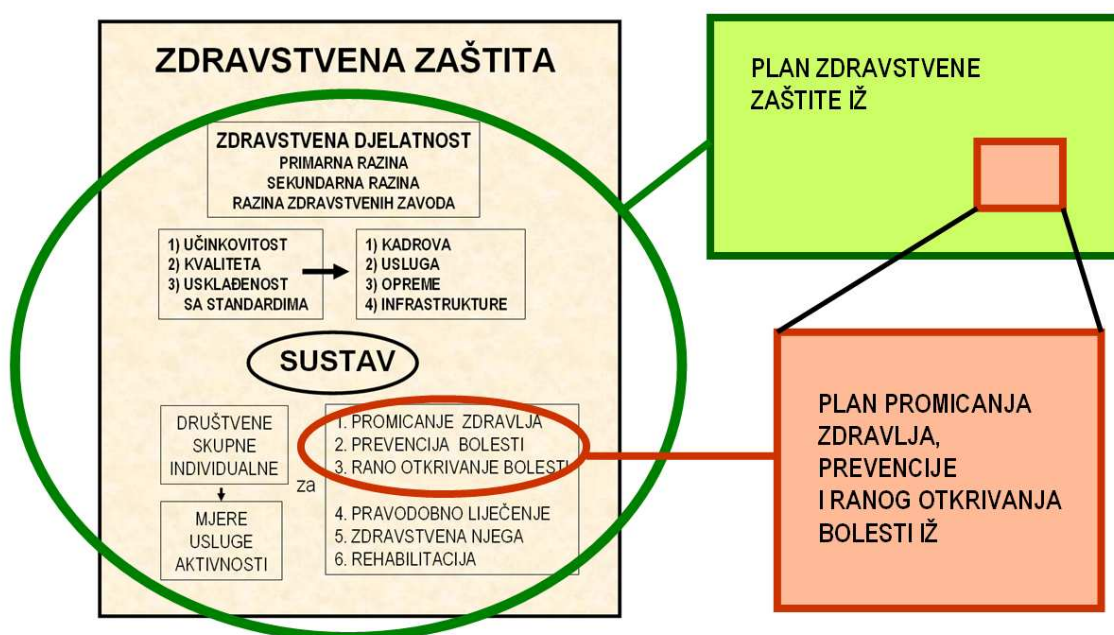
ZDRAVSTVENA ZAŠTITA

ZDRAVSTVENA DJELATNOST
PRIMARNA RAZINA
SEKUNDARNA RAZINA
RAZINA ZDRAVSTVENIH ZAVODA

1) UČINKOVITOST
2) KVALITETA
3) USKLAĐENOST SA STANDARDIMA

1) KADROVA
2) USLUGA
3) OPREME
4) INFRASTRUKTURE

SUSTAV

DRUŠTVENE
SKUPNE
INDIVIDUALNE

MJERE
USLUGE
AKTIVNOSTI

za

1. PROMICANJE ZDRAVLJA
2. PREVENCIJA BOLESTI
3. RANO OTKRIVANJE BOLESTI
4. PRAVODOBNO LIJEČENJE
5. ZDRAVSTVENA NJEGA
6. REHABILITACIJA

PLAN ZDRAVSTVENE ZAŠTITE IŽ

PLAN PROMICANJA ZDRAVLJA, PREVENCIJE I RANOG OTKRIVANJA BOLESTI IŽ